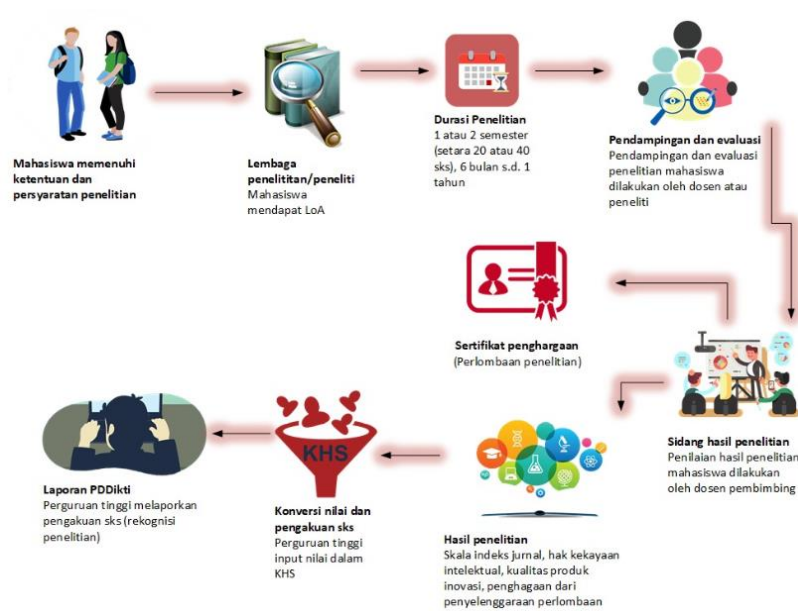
Mahasiswa memenuhi ketentuan dan persyaratan penelitian

Lembaga penelititan/peneliti
Mahasiswa mendapat LoA

Durasi Penelitian
1 atau 2 semester (setara 20 atau 40 sks), 6 bulan s.d. 1 tahun

Pendampingan dan evaluasi
Pendampingan dan evaluasi penelitian mahasiswa dilakukan oleh dosen atau peneliti

Sertifikat penghargaan
(Perlombaan penelitian)

Sidang hasil penelitian
Penilaian hasil penelitian mahasiswa dilakukan oleh dosen pembimbing

Hasil penelitian
Skala indeks jurnal, hak kekayaan intelektual, kualitas produk inovasi, penghagaan dari penyelenggaraan perlombaan

KHS

Konversi nilai dan pengakuan sks
Perguruan tinggi input nilai dalam KHS

Laporan PDDikti
Perguruan tinggi melaporkan pengakuan sks (rekognisi penelitian)